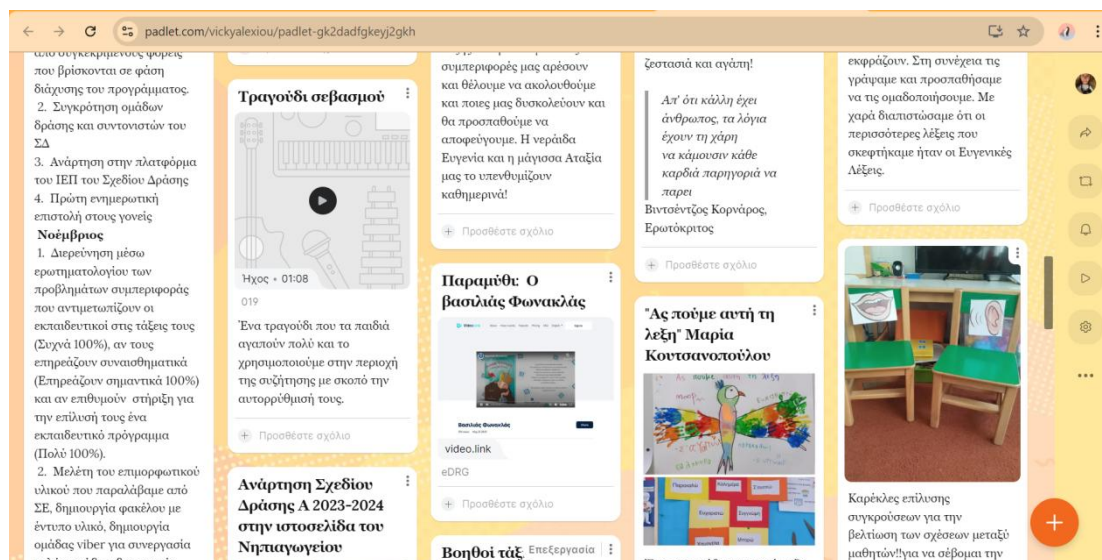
padlet.com/vickyalexiou/padlet-gk2dadfgkeyj2gkh

από συγκεκριμένους φορείς που βρίσκονται σε φάση διάχυσης του προγράμματος.
2. Συγκρότηση ομάδων δράσης και συντονιστών του ΣΔ
3. Ανάρτηση στην πλατφόρμα του ΙΕΠ του Σχεδίου Δράσης
4. Πρώτη ενημερωτική επιστολή στους γονείς
Νοέμβριος
1. Διερεύνηση μέσω ερωτηματολογίου των προβλημάτων συμπεριφοράς που αντιμετωπίζουν οι εκπαιδευτικοί στις τάξεις τους (Συχνά 100%), αν τους επηρεάζουν συναισθηματικά (Επηρεάζουν σημαντικά 100%) και αν επιθυμούν στήριξη για την επίλυσή τους ένα εκπαιδευτικό πρόγραμμα (Πολύ 100%).
2. Μελέτη του επιμορφωτικού υλικού που παραλάβαμε από ΣΕ, δημιουργία φακέλου με έντυπο υλικό, δημιουργία ομάδας viber για συνεργασία

Τραγούδι σεβασμού
Ηχος • 01:08
019
Ένα τραγούδι που τα παιδιά αγαπούν πολύ και το χρησιμοποιούμε στην περιοχή της συζήτησης με σκοπό την αυτορρύθμισή τους.
Προσθέστε σχόλιο

Ανάρτηση Σχεδίου Δράσης Α 2023-2024 στην ιστοσελίδα του Νηπιαγωγείου

συμπεριφορές μας αρέσουν και θέλουμε να ακολουθούμε και ποιες μας δυσκολεύουν και θα προσπαθούμε να αποφεύγουμε. Η νεράιδα Ευγενία και η μάγισσα Αταξία μας το υπενθυμίζουν καθημερινά!
Προσθέστε σχόλιο

Παραμύθι: Ο βασιλιάς Φωνακλάς
Βασιλιάς Φωνακλάς
video.link
eDRG
Προσθέστε σχόλιο

Βοηθοί τάξ Επεξεργασία

ζεστασιά και αγάπη!
Απ' όντι κάλλη έχει άνθρωπος, τα λόγια έχουν τη χάρη να κάμουσιν κάθε καρδιά παρηγοριά να παρει
Βιντσέντζος Κορνάρος, Ερωτόκριτος
Προσθέστε σχόλιο

"Ας πούμε αυτή τη λέξη" Μαρία Κουτσανοπούλου

εκφράζουν. Στη συνέχεια τις γράψαμε και προσπαθήσαμε να τις ομαδοποιήσουμε. Με χαρά διαπιστώσαμε ότι οι περισσότερες λέξεις που σκεφτήκαμε ήταν οι Ευγενικές Λέξεις.
Προσθέστε σχόλιο

Καρέκλες επίλυσης συγκρούσεων για την βελτίωση των σχέσεων μεταξύ μαθητών!!για να σέβομαι την